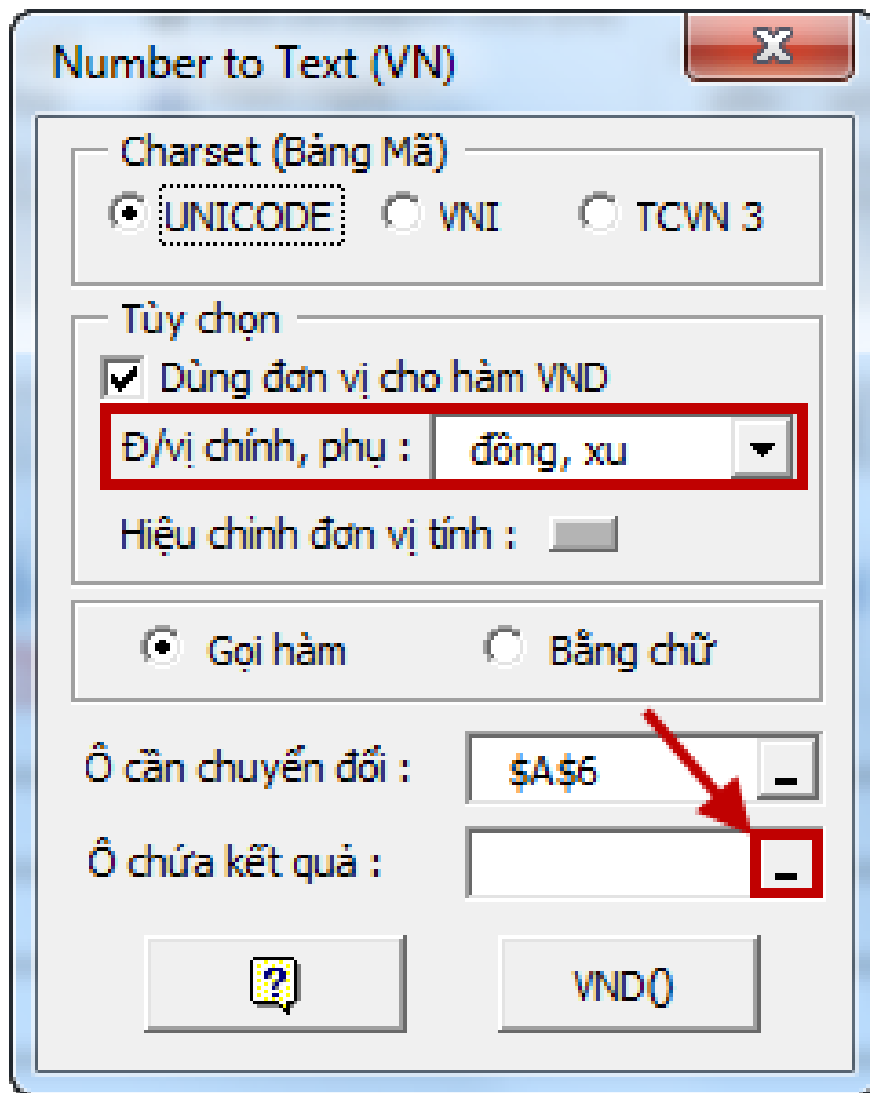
Number to Text (VN)

Charset (Bảng Mã)

UNICODE VNI TCVN 3

Tùy chọn

Dùng đơn vị cho hàm VND

Đ/vị chính, phụ : đồng, xu

Hiệu chinh đơn vị tính :

Gọi hàm Bằng chữ

Ô cần chuyển đổi : $A$6

Ô chứa kết quả :

?

VND()